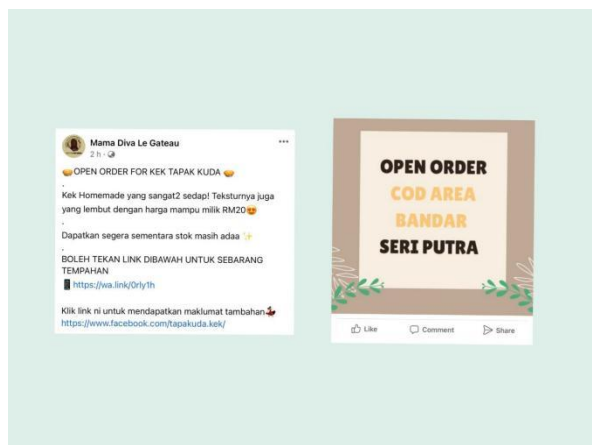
Mama Diva Le Gateau
2 h ·

OPEN ORDER FOR KEK TAPAK KUDA
.
Kek Homemade yang sangat2 sedap! Teksturnya juga yang lembut dengan harga mampu milik RM20
.
Dapatkan segera sementara stok masih adaa
.
BOLEH TEKAN LINK DIBAWAH UNTUK SEBARANG TEMPAHAN
https://wa.link/0rly1h

Klik link ni untuk mendapatkan maklumat tambahan
https://www.facebook.com/tapakuda.kek/

OPEN ORDER
COD AREA
BANDAR
SERI PUTRA

Like
Comment
Share